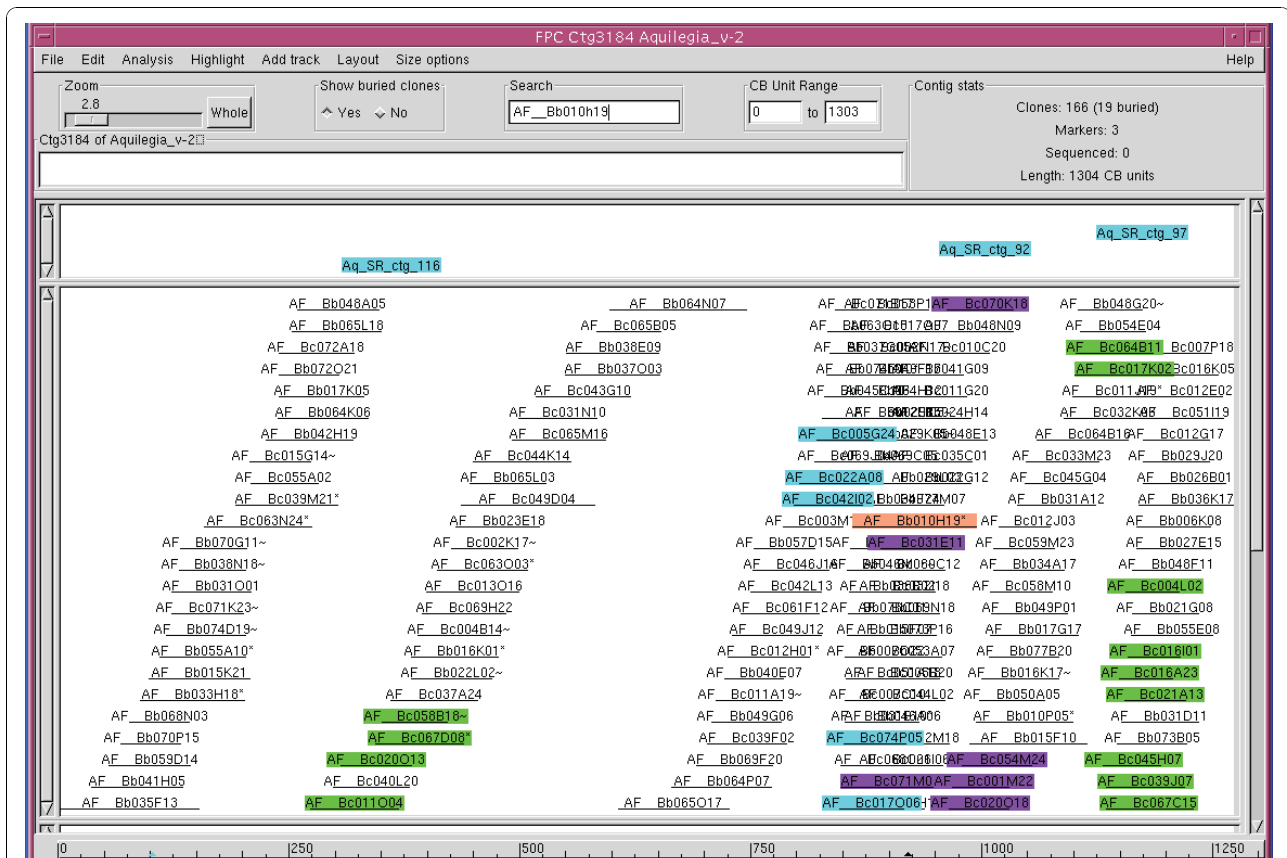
FPC Ctg3184 Aquilegia_v-2

File Edit Analysis Highlight Add track Layout Size options Help

Zoom
2.8
Whole

Show buried clones
Yes No

Search
AF__Bb010h19

CB Unit Range
0 to 1303

Contig stats
Clones: 166 (19 buried)
Markers: 3
Sequenced: 0
Length: 1304 CB units

Ctg3184 of Aquilegia_v-2

Aq_SR_ctg_97
Aq_SR_ctg_92
Aq_SR_ctg_116

AF__Bb048A05
AF__Bb065L18
AF__Bc072A18
AF__Bb072O21
AF__Bb017K05
AF__Bb064K06
AF__Bb042H19
AF__Bc015G14~
AF__Bc055A02
AF__Bc039M21*
AF__Bc063N24*
AF__Bb070G11~
AF__Bb038N18~
AF__Bb031O01
AF__Bc071K23~
AF__Bb074D19~
AF__Bb055A10*
AF__Bb015K21
AF__Bb033H18*
AF__Bb068N03
AF__Bb070P15
AF__Bb059D14
AF__Bb041H05
AF__Bb035F13

AF__Bb064N07
AF__Bc065B05
AF__Bb038E09
AF__Bb037O03
AF__Bc043G10
AF__Bc031N10
AF__Bc065M16
AF__Bc044K14
AF__Bb065L03
AF__Bc049D04
AF__Bb023E18
AF__Bc002K17~
AF__Bc063O03*
AF__Bc013O16
AF__Bc069H22
AF__Bc004B14~
AF__Bb016K01*
AF__Bc022L02~
AF__Bc037A24
AF__Bc058B18~
AF__Bc067D08*
AF__Bc020O13
AF__Bc040L20
AF__Bc011O04

AF__Bc070K18
Bb048N09
Bc010C20
Bb041G09
Bc011G20
Bc024H14
Bc048E13
AF__Bc005G24
Bc035C01
AF__Bc022A08
Bc022G12
AF__Bc042I02
AM07
AF__Bc003M1
AF__Bb010H19*
AF__Bb057D15
AF__Bc031E11
AF__Bc046J16
Bc069C12
AF__Bc042L13
AF__Bc061F12
AF__Bc049J12
AF__Bc012H01*
AF__Bb040E07
AF__Bc011A19~
AF__Bb049G06
AF__Bc039F02
AF__Bc074P05
AF__Bb069F20
AF__Bb064P07
AF__Bc071M0
AF__Bc001M22
AF__Bb065O17
AF__Bc017O06
AF__Bc020O18
AF__Bc054M24

AF__Bb048G20~
AF__Bb054E04
AF__Bc064B11
Bc007P18
AF__Bc017K02
Bc016K05
AF__Bc011A19*
Bc012E02
AF__Bc032K05
Bc051I19
AF__Bc064B16
AF__Bc012G17
AF__Bc033M23
AF__Bb029J20
AF__Bc045G04
AF__Bb026B01
AF__Bb031A12
AF__Bb036K17
AF__Bc012J03
AF__Bb006K08
AF__Bc059M23
AF__Bb027E15
AF__Bb034A17
AF__Bb048F11
AF__Bc058M10
AF__Bc004L02
AF__Bb049P01
AF__Bb021G08
AF__Bb017G17
AF__Bb055E08
AF__Bb077B20
AF__Bc016I01
AF__Bb016K17~
AF__Bc016A23
AF__Bb050A05
AF__Bc021A13
AF__Bb010P05*
AF__Bb031D11
AF__Bb015F10
AF__Bb073B05
AF__Bc045H07
AF__Bc039J07
AF__Bc067C15

0 250 500 750 1000 1250